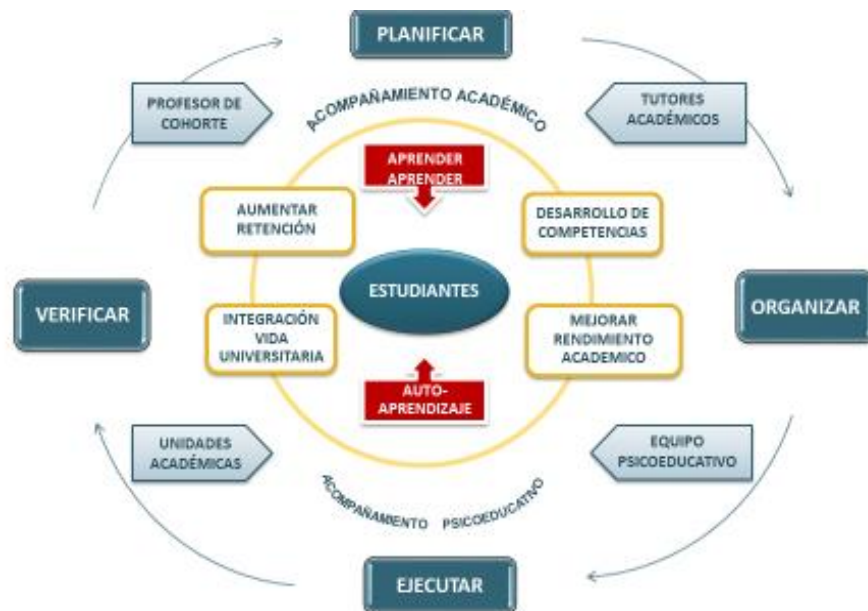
PLANIFICAR

PROFESOR DE COHORTE

ACOMPAÑAMIENTO ACADÉMICO

TUTORES ACADÉMICOS

APRENDER APRENDER

AUMENTAR RETENCIÓN

DESARROLLO DE COMPETENCIAS

VERIFICAR

ESTUDIANTES

ORGANIZAR

INTEGRACIÓN VIDA UNIVERSITARIA

MEJORAR RENDIMIENTO ACADEMICO

AUTO-APRENDIZAJE

UNIDADES ACADÉMICAS

EQUIPO PSICOEDUCATIVO

ACOMPAÑAMIENTO PSICOEDUCATIVO

EJECUTAR